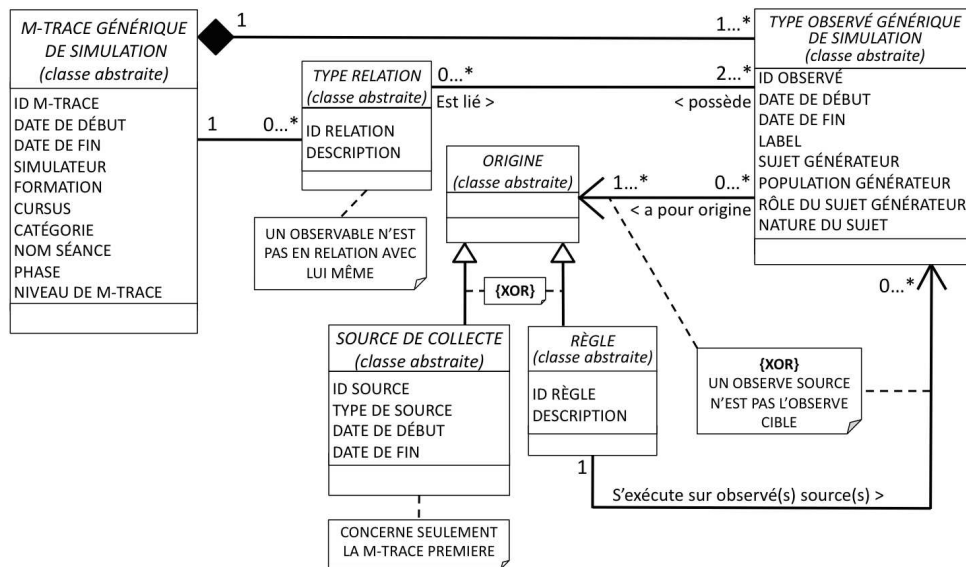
M-TRACE GÉNÉRIQUE DE SIMULATION
(classe abstraite)

ID M-TRACE
DATE DE DÉBUT
DATE DE FIN
SIMULATEUR
FORMATION
CURSUS
CATÉGORIE
NOM SÉANCE
PHASE
NIVEAU DE M-TRACE

1

1...*

TYPE OBSERVÉ GÉNÉRIQUE DE SIMULATION
(classe abstraite)

ID OBSERVÉ
DATE DE DÉBUT
DATE DE FIN
LABEL
SUJET GÉNÉRATEUR
POPULATION GÉNÉRATEUR
RÔLE DU SUJET GÉNÉRATEUR
NATURE DU SUJET

TYPE RELATION
(classe abstraite)

ID RELATION
DESCRIPTION

0...*
Est lié >
2...*
< possède

1
0...*

UN OBSERVABLE N'EST PAS EN RELATION AVEC LUI MÊME

ORIGINE
(classe abstraite)

1...*
0...*
< a pour origine

{XOR}

SOURCE DE COLLECTE
(classe abstraite)

ID SOURCE
TYPE DE SOURCE
DATE DE DÉBUT
DATE DE FIN

RÈGLE
(classe abstraite)

ID RÈGLE
DESCRIPTION

{XOR}
UN OBSERVE SOURCE N'EST PAS L'OBSERVE CIBLE

0...*

1
S'exécute sur observé(s) source(s) >

CONCERNE SEULEMENT LA M-TRACE PREMIERE